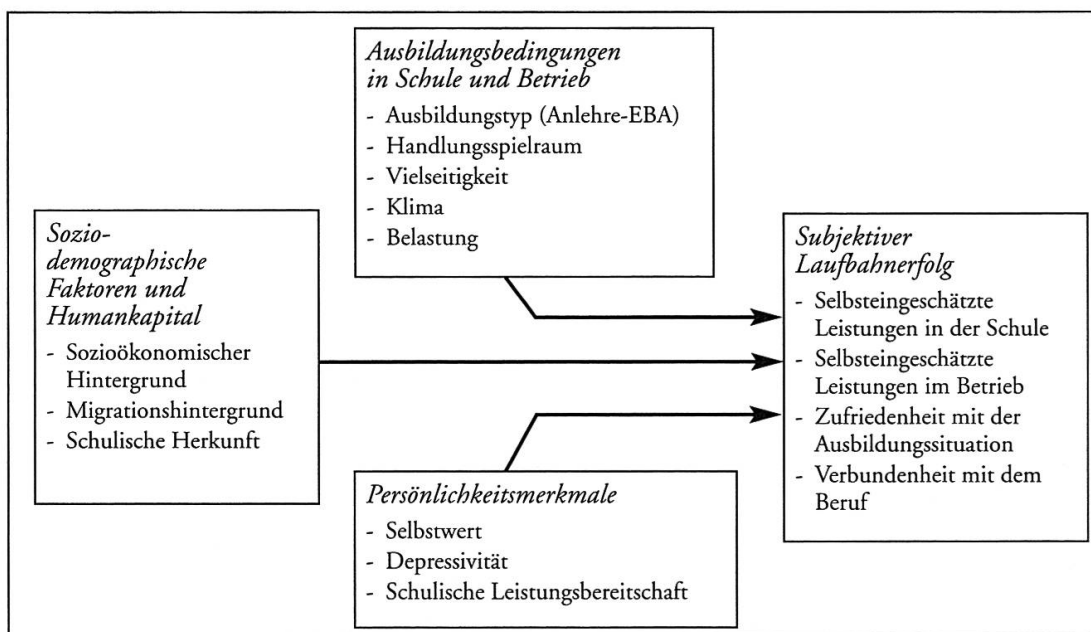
Ausbildungsbedingungen in Schule und Betrieb
- Ausbildungstyp (Anlehre-EBA)
- Handlungsspielraum
- Vielseitigkeit
- Klima
- Belastung

Soziodemographische Faktoren und Humankapital
- Sozioökonomischer Hintergrund
- Migrationshintergrund
- Schulische Herkunft

Subjektiver Laufbahnerfolg
- Selbsteingeschätzte Leistungen in der Schule
- Selbsteingeschätzte Leistungen im Betrieb
- Zufriedenheit mit der Ausbildungssituation
- Verbundenheit mit dem Beruf

Persönlichkeitsmerkmale
- Selbstwert
- Depressivität
- Schulische Leistungsbereitschaft